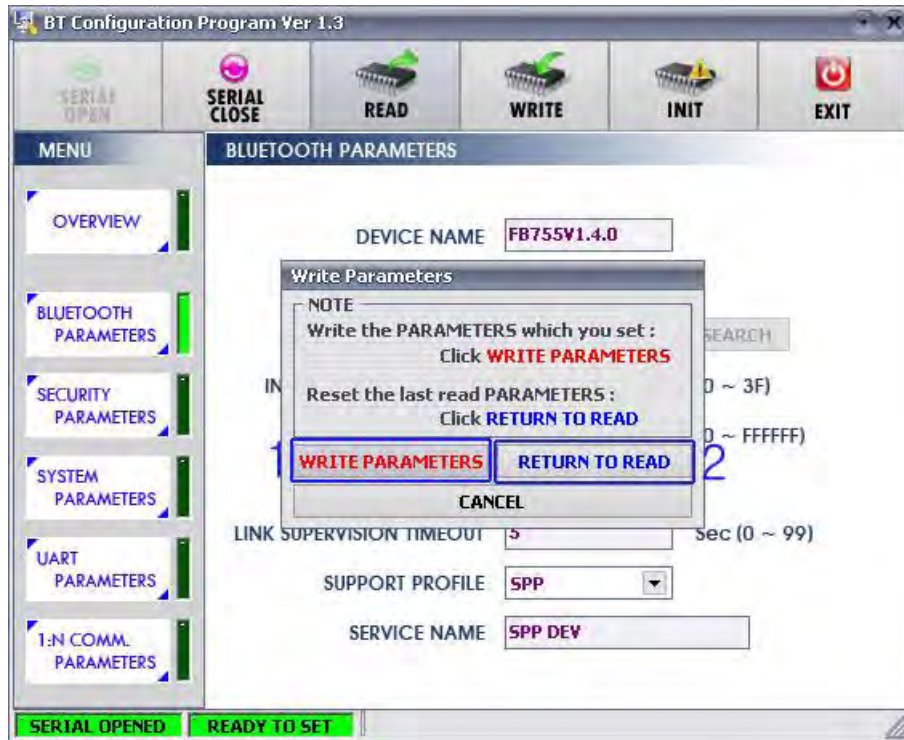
BT Configuration Program Ver 1.3

SERIAL OPEN
SERIAL CLOSE
READ
WRITE
INIT
EXIT

MENU
BLUETOOTH PARAMETERS

OVERVIEW
BLUETOOTH PARAMETERS
SECURITY PARAMETERS
SYSTEM PARAMETERS
UART PARAMETERS
1:N COMM. PARAMETERS

DEVICE NAME FB755V1.4.0

Write Parameters
NOTE
Write the PARAMETERS which you set :
Click WRITE PARAMETERS

Reset the last read PARAMETERS :
Click RETURN TO READ

1 WRITE PARAMETERS
RETURN TO READ 2
CANCEL

SEARCH
IN
0 ~ 3F)
0 ~ FFFFFF)

LINK SUPERVISION TIMEOUT 5 Sec (0 ~ 99)
SUPPORT PROFILE SPP
SERVICE NAME SPP DEV

SERIAL OPENED
READY TO SET